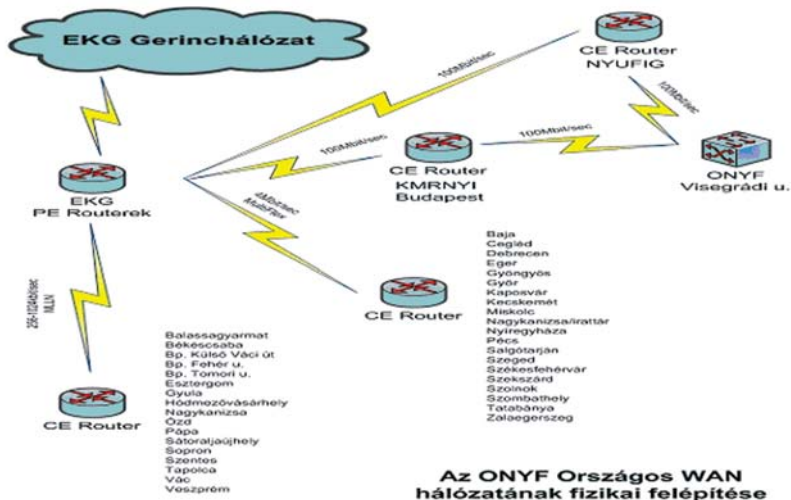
EKG Gerinchálózat

CE Router
NYUFIG

100Mbit/sec

100Mbit/sec

100Mbit/sec

100Mbit/sec

CE Router
KMRNYI
Budapest

ONYF
Visegrádi u.

EKG
PE Routerek

4Mbit/sec
MultiFlex

256-1024kbit/sec
MLLN

CE Router

Baja
Cegléd
Debrecen
Eger
Gyöngyös
Győr
Kaposvár
Kecskemét
Miskolc
Nagykanizsa/irattár
Nyíregyháza
Pécs
Salgótarján
Szeged
Székesfehérvár
Szekszárd
Szolnok
Szombathely
Tatabánya
Zalaegerszeg

CE Router

Balassagyarmat
Békéscsaba
Bp. Külső Váci út
Bp. Fehér u.
Bp. Tomori u.
Esztergom
Gyula
Hódmezővásárhely
Nagykanizsa
Ózd
Pápa
Sátoraljaújhely
Sopron
Szentes
Tapolca
Vác
Veszprém

Az ONYF Országos WAN
hálózatának fizikai felépítése